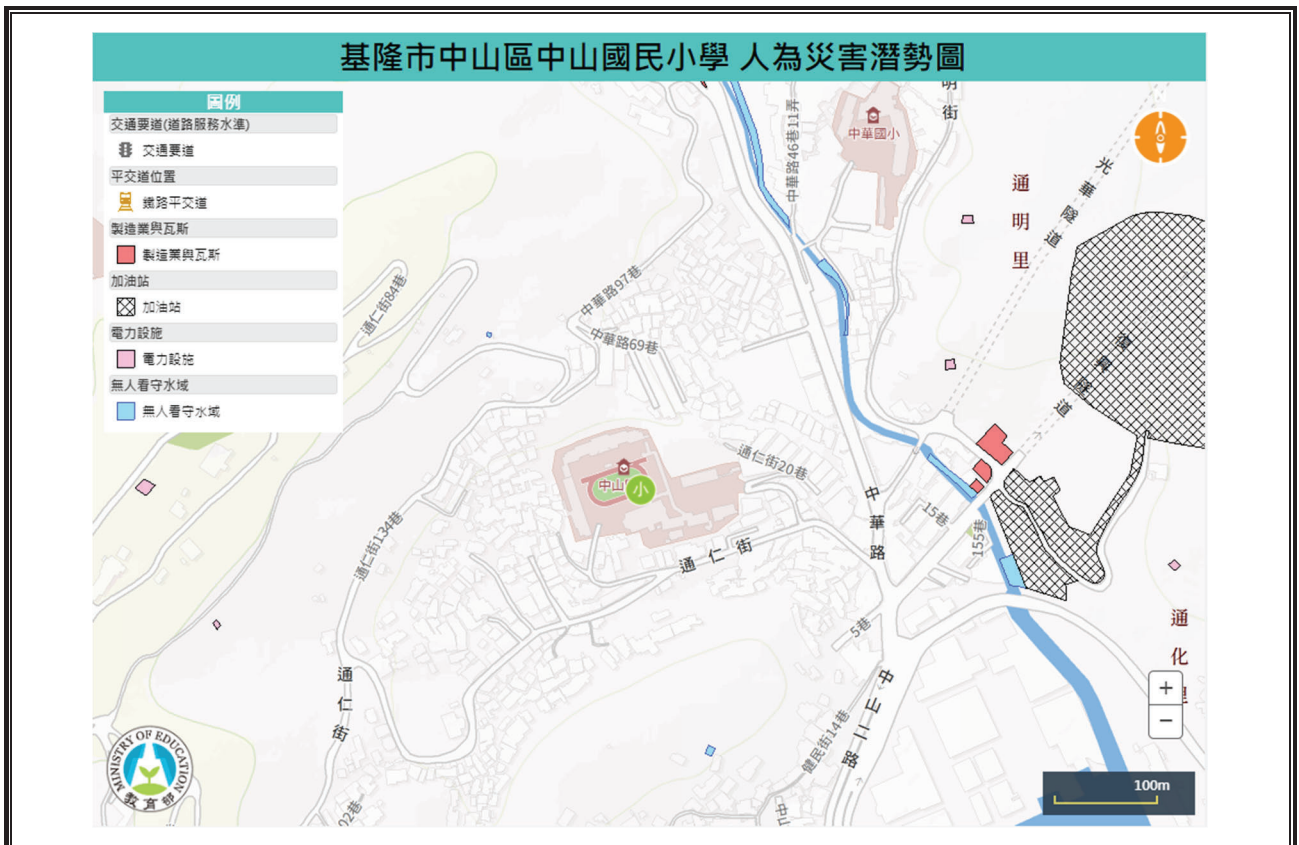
基隆市中山區中山國民小學 人為災害潛勢圖

圖例
交通要道(道路服務水準)
交通要道
平交道位置
鐵路平交道
製造業與瓦斯
製造業與瓦斯
加油站
加油站
電力設施
電力設施
無人看守水域
無人看守水域

中華國小
明街
中華路46巷11弄
通明里
光華隧道
中華路97巷
中華路69巷
通仁街84巷
通仁街20巷
中山
中華路
15巷
155巷
通仁街134巷
通仁街
5巷
中山二路
通化里
健民街14巷
通仁街
+
−
100m
MINISTRY OF EDUCATION
教育部